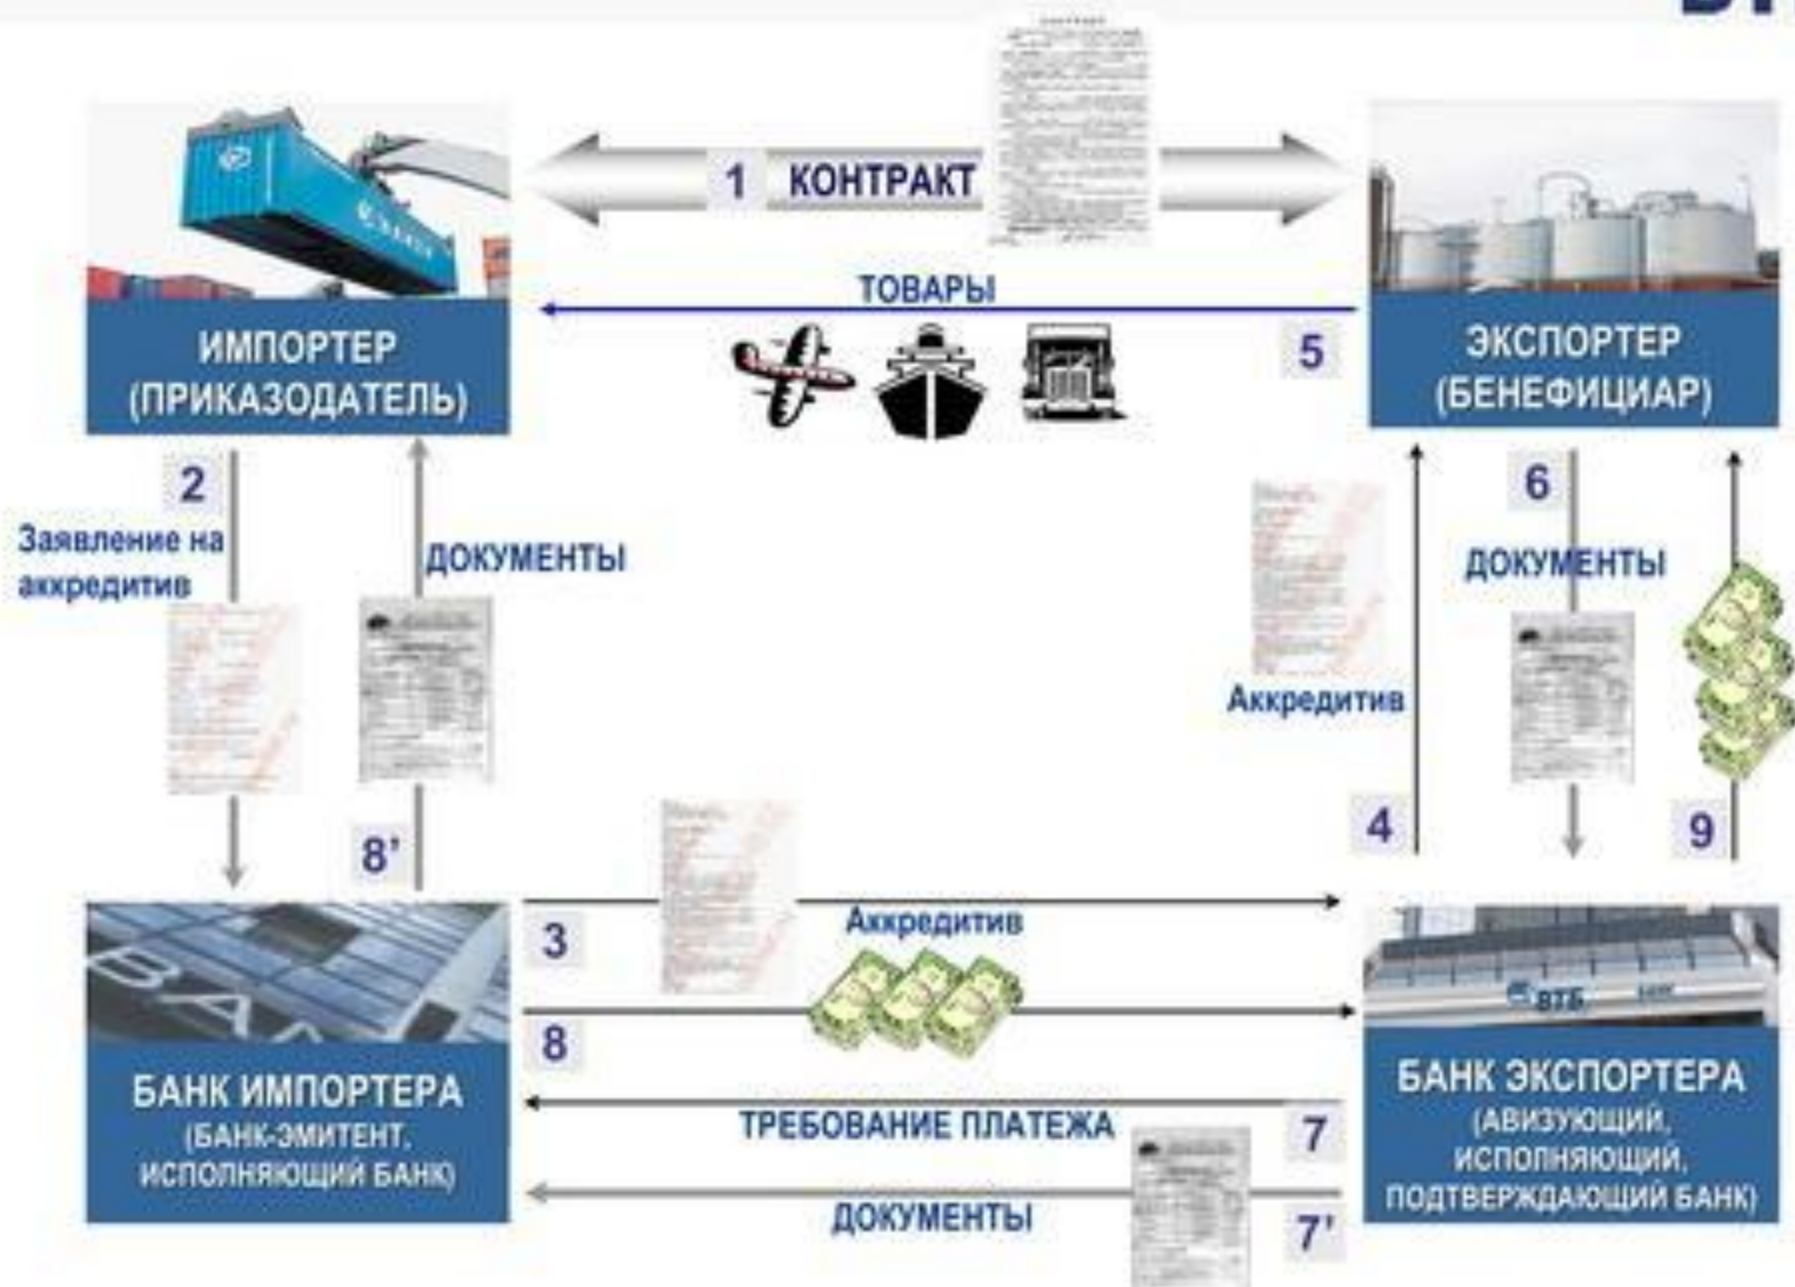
1 КОНТРАКТ

ИМПОРТЕР (ПРИКАЗОДАТЕЛЬ)

ТОВАРЫ

5

ЭКСПОРТЕР (БЕНЕФИЦИАР)

2

Заявление на аккредитив

ДОКУМЕНТЫ

8'

Аккредитив

4

6

ДОКУМЕНТЫ

9

3

Аккредитив

8

БАНК ИМПОРТЕРА (БАНК-ЭМИТЕНТ, ИСПОЛНЯЮЩИЙ БАНК)

ТРЕБОВАНИЕ ПЛАТЕЖА

7

ДОКУМЕНТЫ

7'

ВТБ

БАНК ЭКСПОРТЕРА (АВИЗУЮЩИЙ, ИСПОЛНЯЮЩИЙ, ПОДТВЕРЖДАЮЩИЙ БАНК)